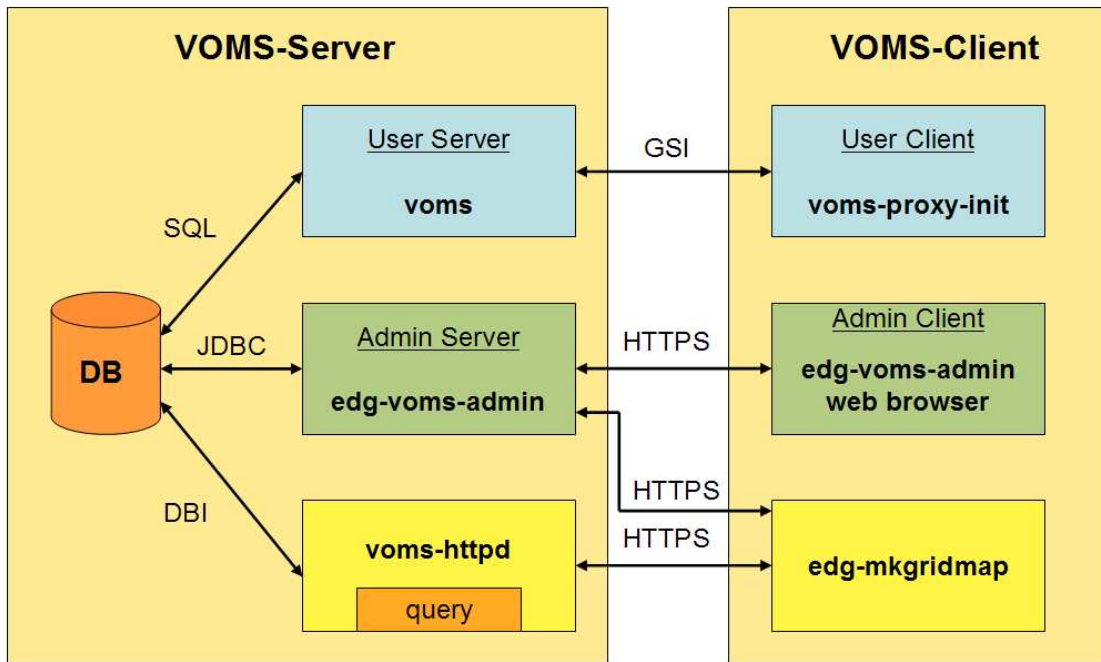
VOMS-Server

VOMS-Client

User Server

voms

GSI

User Client

voms-proxy-init

SQL

DB

JDBC

Admin Server

edg-voms-admin

HTTPS

Admin Client

edg-voms-admin web browser

DBI

HTTPS

HTTPS

voms-httpd

query

edg-mkgridmap